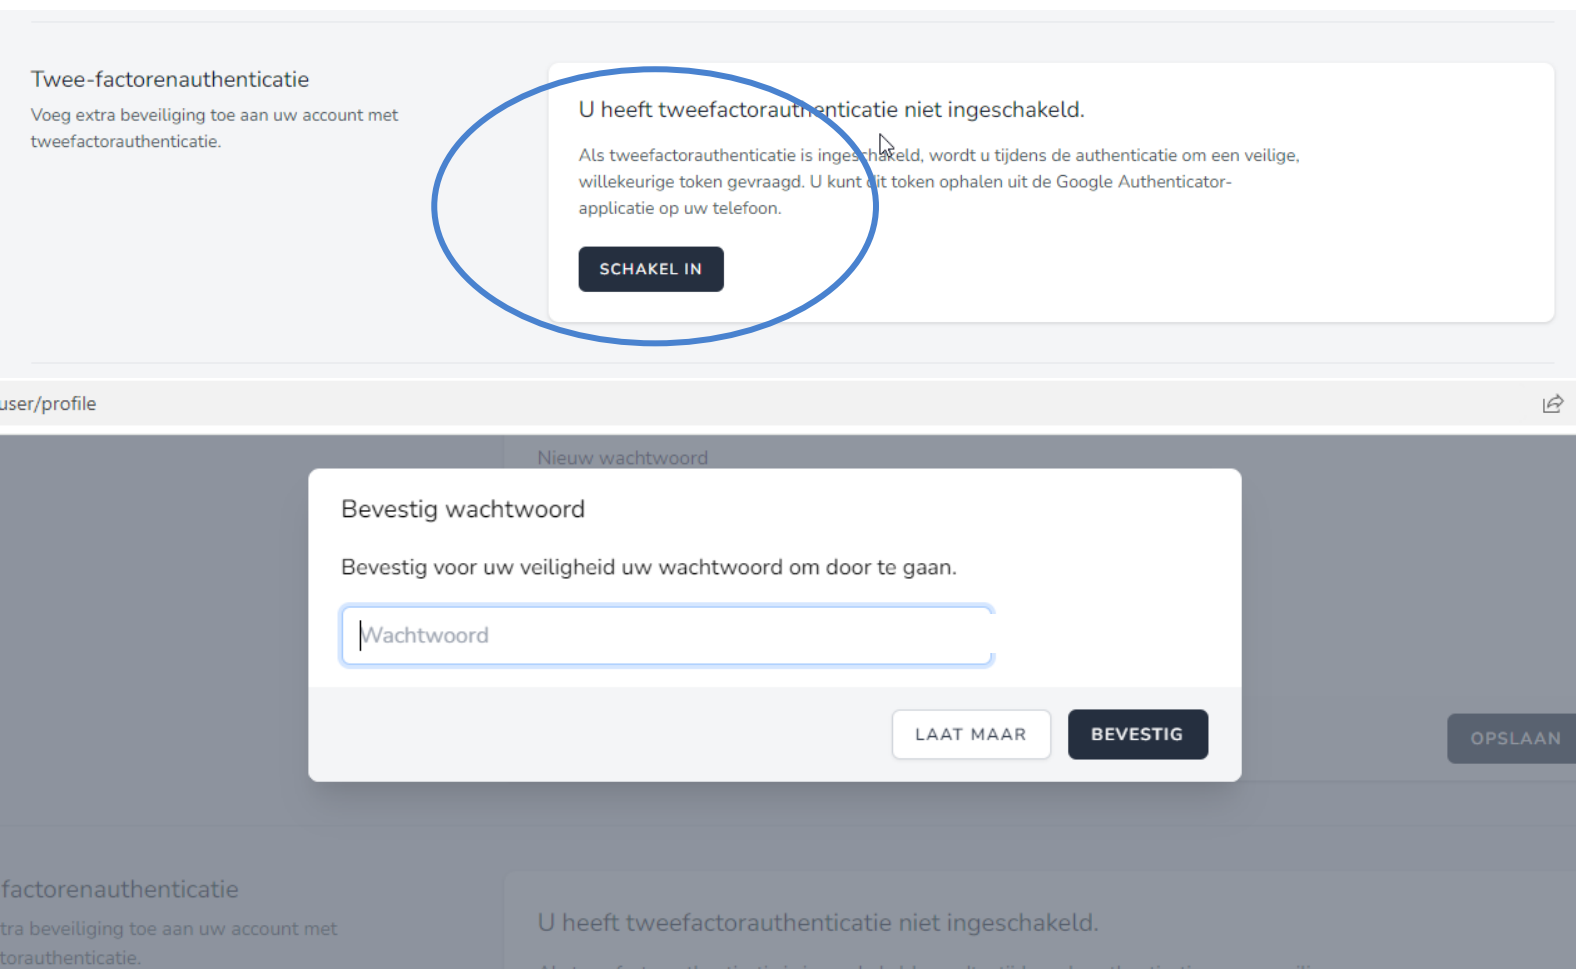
Twee-factorenauthenticatie

Voeg extra beveiliging toe aan uw account met tweefactorauthenticatie.

U heeft tweefactorauthenticatie niet ingeschakeld.

Als tweefactorauthenticatie is ingeschakeld, wordt u tijdens de authenticatie om een veilige, willekeurige token gevraagd. U kunt dit token ophalen uit de Google Authenticator-applicatie op uw telefoon.

SCHAKEL IN

user/profile

Nieuw wachtwoord

Bevestig wachtwoord

Bevestig voor uw veiligheid uw wachtwoord om door te gaan.

Wachtwoord

LAAT MAAR BEVESTIG

OPSLAAN

factorenauthenticatie

tra beveiliging toe aan uw account met torauthenticatie.

U heeft tweefactorauthenticatie niet ingeschakeld.

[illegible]